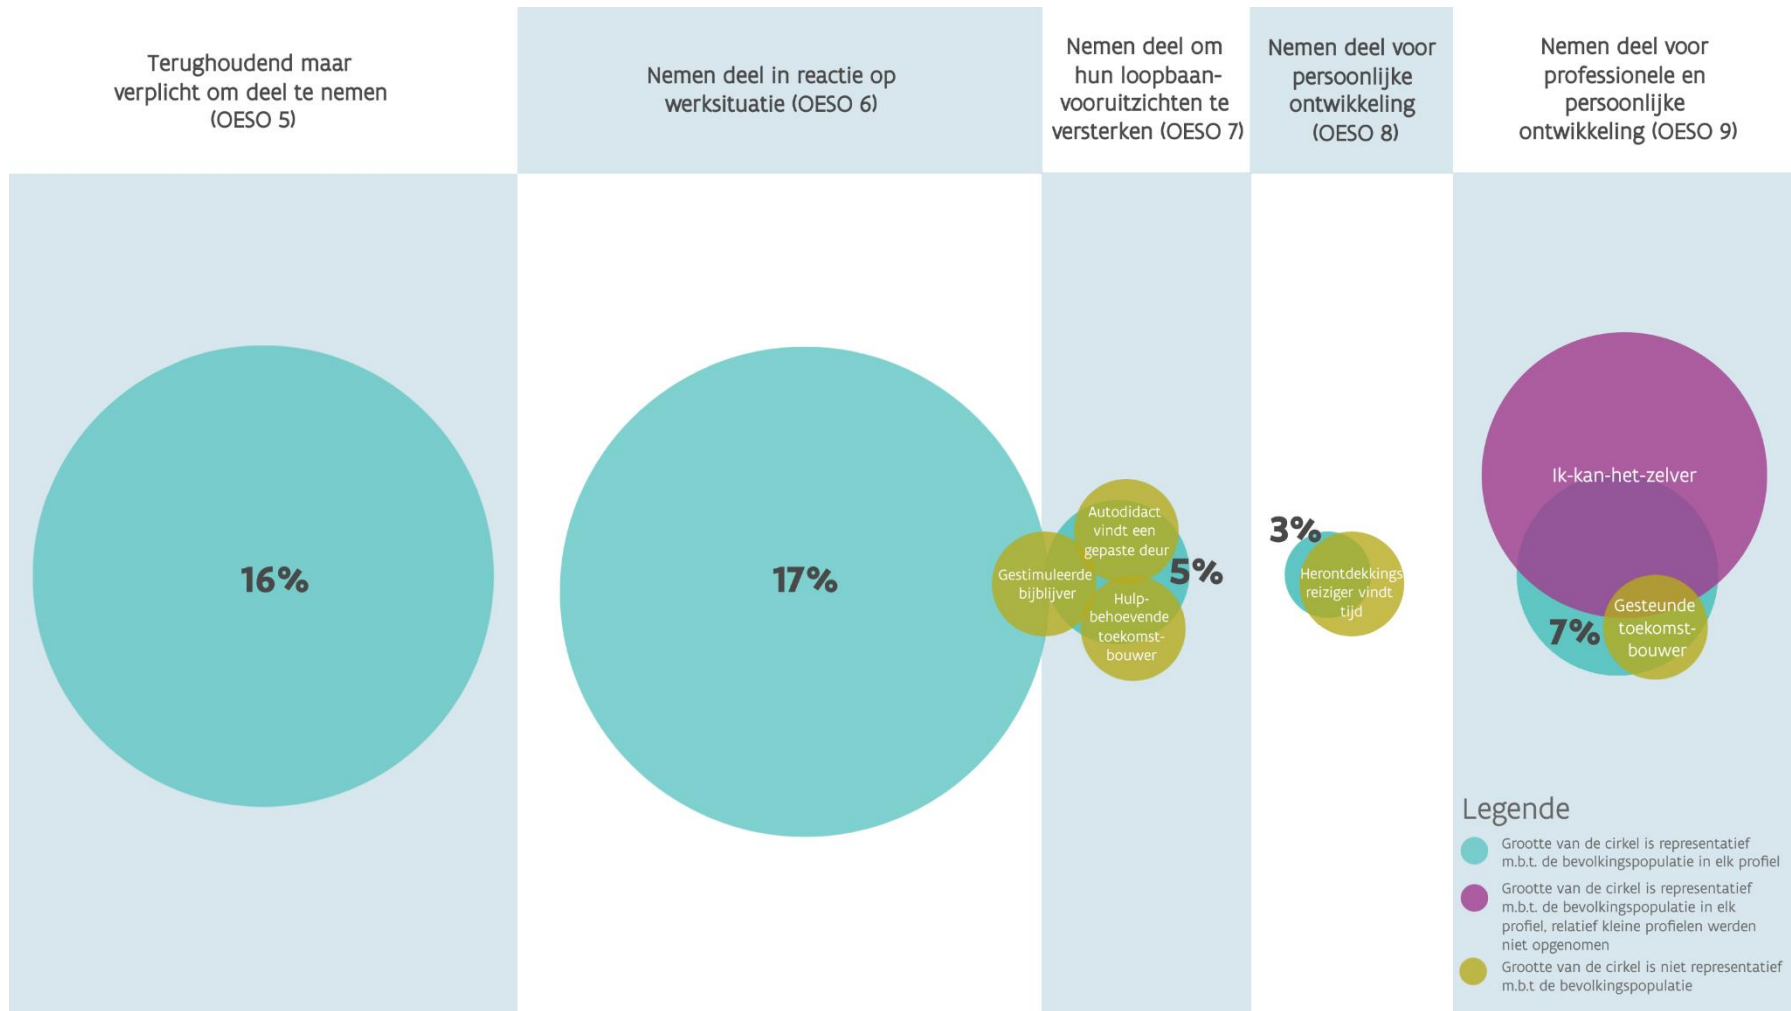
Terughoudend maar verplicht om deel te nemen (OESO 5)

Nemen deel in reactie op werksituatie (OESO 6)

Nemen deel om hun loopbaanvooruitzichten te versterken (OESO 7)

Nemen deel voor persoonlijke ontwikkeling (OESO 8)

Nemen deel voor professionele en persoonlijke ontwikkeling (OESO 9)

16%

17%

Autodidact vindt een gepaste deur

Gestimuleerde bijblijver

5%

Hulpbehoevende toekomstbouwer

3%

Herontdekkingsreiziger vindt tijd

Ik-kan-het-zelver

7%

Gesteunde toekomstbouwer

Legende

Grootte van de cirkel is representatief m.b.t. de bevolkingspopulatie in elk profiel

Grootte van de cirkel is representatief m.b.t. de bevolkingspopulatie in elk profiel, relatief kleine profielen werden niet opgenomen

Grootte van de cirkel is niet representatief m.b.t de bevolkingspopulatie